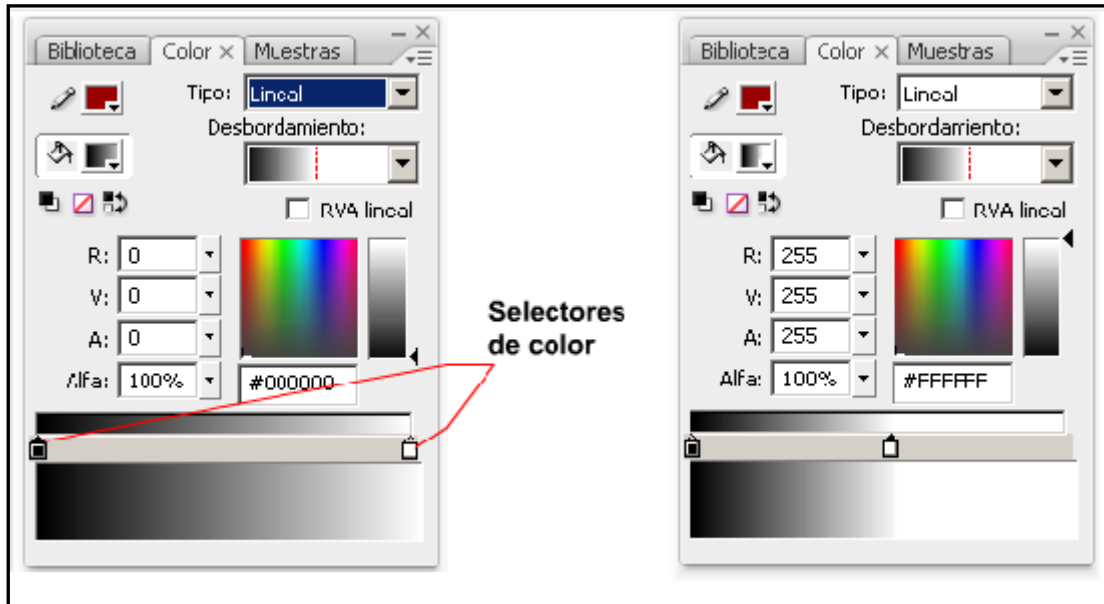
Biblioteca | Color × | Muestras

Tipo: Lineal

Desbordamiento:

RVA lineal

R: 0
V: 0
A: 0
Alfa: 100%
#000000

Selectores de color

Biblioteca | Color × | Muestras

Tipo: Lineal

Desbordamiento:

RVA lineal

R: 255
V: 255
A: 255
Alfa: 100%
#FFFFFF